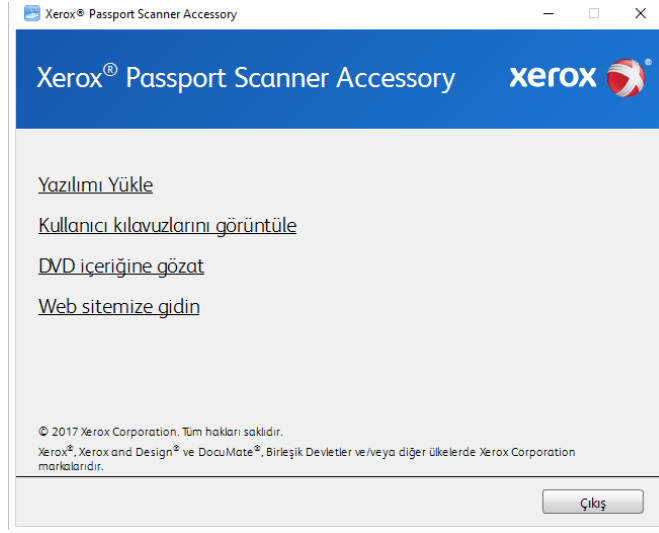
Xerox® Passport Scanner Accessory

Xerox® Passport Scanner Accessory

xerox

Yazılımı Yükle

Kullanıcı kılavuzlarını görüntüle

DVD içeriğine gözat

Web sitemize gidin

© 2017 Xerox Corporation. Tüm hakları saklıdır.

Xerox®, Xerox and Design® ve DocuMate®, Birleşik Devletler ve/veya diğer ülkelerde Xerox Corporation markalarıdır.

Çıkış